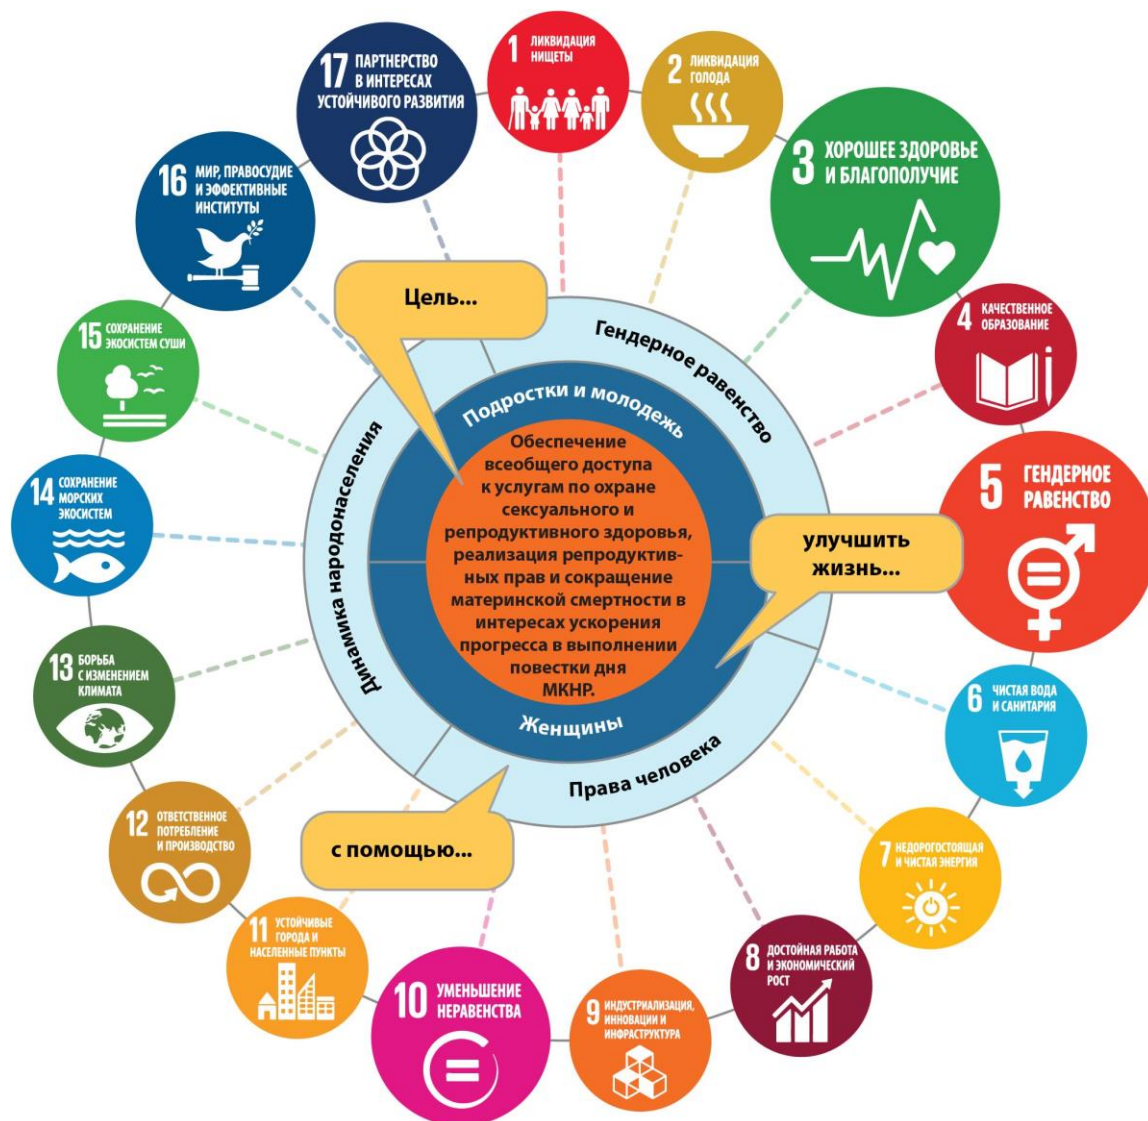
17 ПАРТНЕРСТВО В ИНТЕРЕСАХ УСТОЙЧИВОГО РАЗВИТИЯ

1 ЛИКВИДАЦИЯ НИЩЕТЫ

2 ЛИКВИДАЦИЯ ГОЛОДА

3 ХОРОШЕЕ ЗДОРОВЬЕ И БЛАГОПОЛУЧИЕ

16 МИР, ПРАВОСУДИЕ И ЭФФЕКТИВНЫЕ ИНСТИТУТЫ

Цель...

Гендерное равенство

4 КАЧЕСТВЕННОЕ ОБРАЗОВАНИЕ

15 СОХРАНЕНИЕ ЭКОСИСТЕМ СУШИ

Подростки и молодежь

Обеспечение всеобщего доступа к услугам по охране сексуального и репродуктивного здоровья, реализация репродуктивных прав и сокращение материнской смертности в интересах ускорения прогресса в выполнении повестки дня МКНР.

Динамика народонаселения

14 СОХРАНЕНИЕ МОРСКИХ ЭКОСИСТЕМ

5 ГЕНДЕРНОЕ РАВЕНСТВО

улучшить жизнь...

13 БОРЬБА С ИЗМЕНЕНИЕМ КЛИМАТА

Женщины

Права человека

6 ЧИСТАЯ ВОДА И САНИТАРИЯ

12 ОТВЕТСТВЕННОЕ ПОТРЕБЛЕНИЕ И ПРОИЗВОДСТВО

с помощью...

7 НЕДОРОГОСТОЯЩАЯ И ЧИСТАЯ ЭНЕРГИЯ

11 УСТОЙЧИВЫЕ ГОРОДА И НАСЕЛЕННЫЕ ПУНКТЫ

10 УМЕНЬШЕНИЕ НЕРАВЕНСТВА

9 ИНДУСТРИАЛИЗАЦИЯ, ИННОВАЦИИ И ИНФРАСТРУКТУРА

8 ДОСТОЙНАЯ РАБОТА И ЭКОНОМИЧЕСКИЙ РОСТ